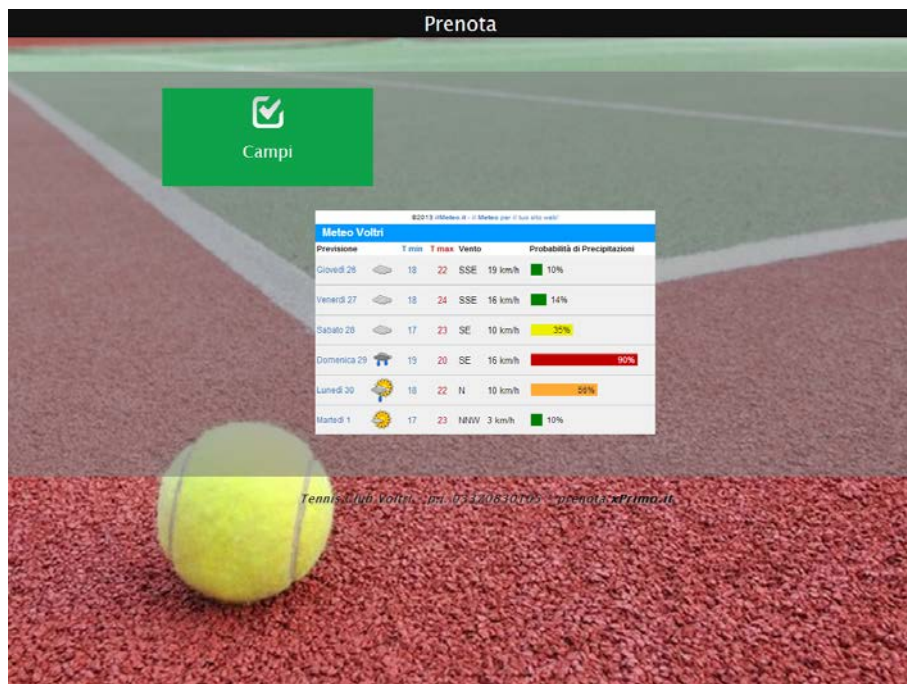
Prenota

Campi

©2013 ilMeteo.it - il Meteo per il tuo sito web!

Meteo Voltri

| Previsione | T min | T max | Vento | | Probabilità di Precipitazioni |
|---|---|---|---|---|---|
| Giovedì 26 | 18 | 22 | SSE | 19 km/h | 10% |
| Venerdì 27 | 18 | 24 | SSE | 16 km/h | 14% |
| Sabato 28 | 17 | 23 | SE | 10 km/h | 35% |
| Domenica 29 | 19 | 20 | SE | 16 km/h | 90% |
| Lunedì 30 | 18 | 22 | N | 10 km/h | 56% |
| Martedì 1 | 17 | 23 | NNW | 3 km/h | 10% |

Tennis Club Voltri - tel. 03320830105 - prenota.xPrimo.it